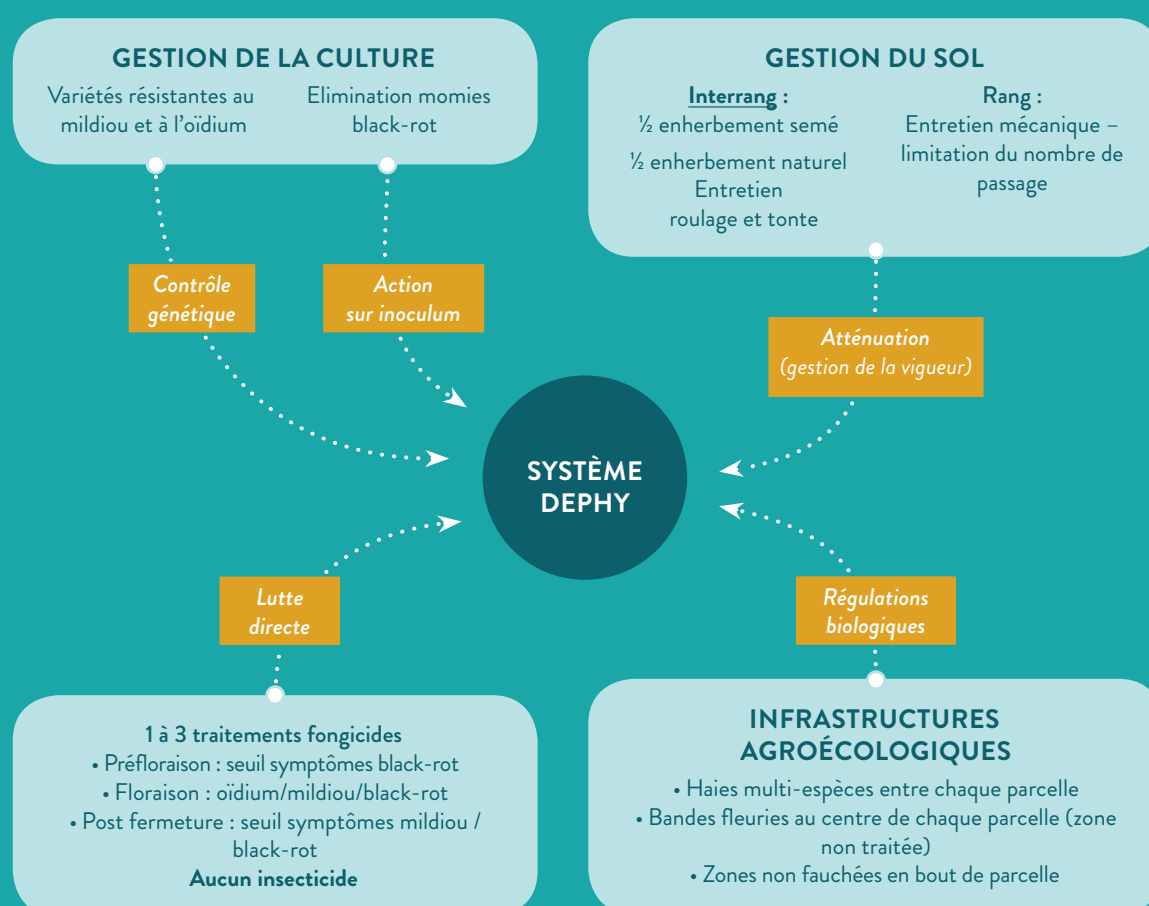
GESTION DE LA CULTURE

Variétés résistantes au mildiou et à l'oïdium

Elimination momies black-rot

GESTION DU SOL

Interrang :
½ enherbement semé
½ enherbement naturel
Entretien
roulage et tonte

Rang :
Entretien mécanique – limitation du nombre de passage

Contrôle génétique

Action sur inoculum

Atténuation (gestion de la vigueur)

SYSTÈME DEPHY

Lutte directe

Régulations biologiques

1 à 3 traitements fongicides
• Préfloraison : seuil symptômes black-rot
• Floraison : oïdium/mildiou/black-rot
• Post fermeture : seuil symptômes mildiou / black-rot
Aucun insecticide

INFRASTRUCTURES AGROÉCOLOGIQUES
• Haies multi-espèces entre chaque parcelle
• Bandes fleuries au centre de chaque parcelle (zone non traitée)
• Zones non fauchées en bout de parcelle